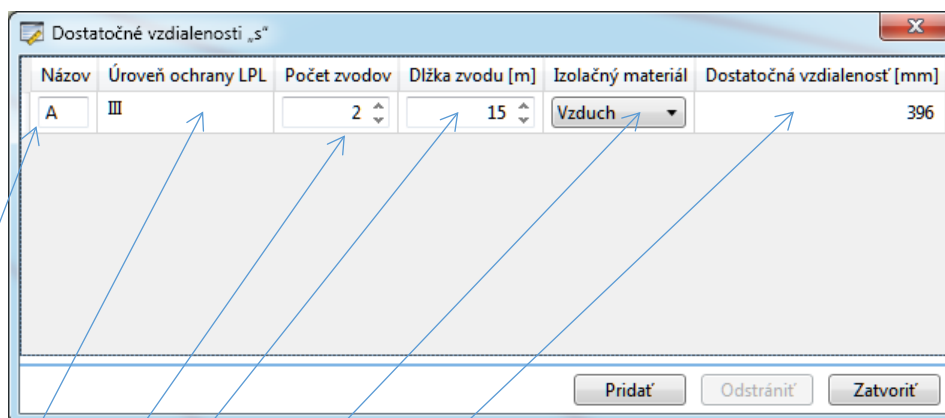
Dostatočné vzdialenosti „s“

| Názov | Úroveň ochrany LPL | Počet zvodov | Dĺžka zvodu [m] | Izolačný materiál | Dostatočná vzdialenosť [mm] |
|---|---|---|---|---|---|
| A | III | 2 | 15 | Vzduch | 396 |

Pridať Odstrániť Zatvoriť